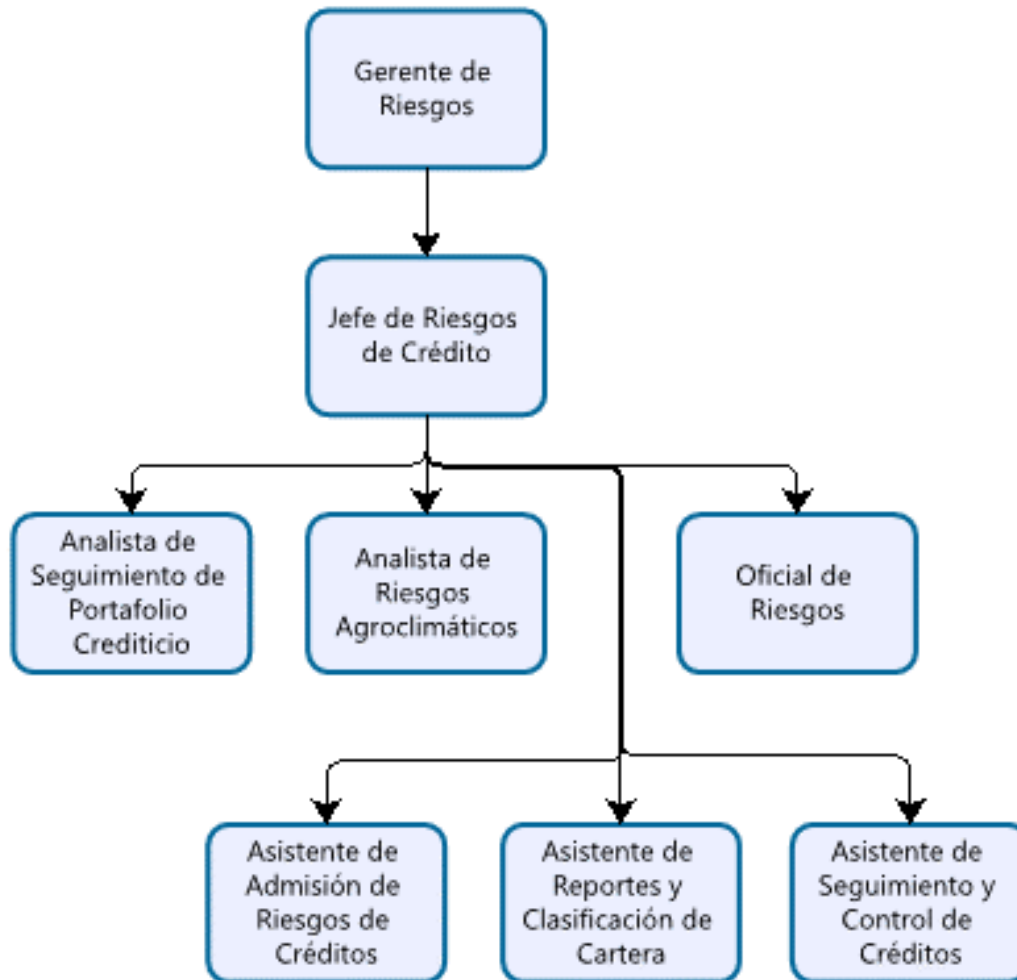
Gerente de Riesgos

Jefe de Riesgos de Crédito

Analista de Seguimiento de Portafolio Crediticio

Analista de Riesgos Agroclimáticos

Oficial de Riesgos

Asistente de Admisión de Riesgos de Créditos

Asistente de Reportes y Clasificación de Cartera

Asistente de Seguimiento y Control de Créditos